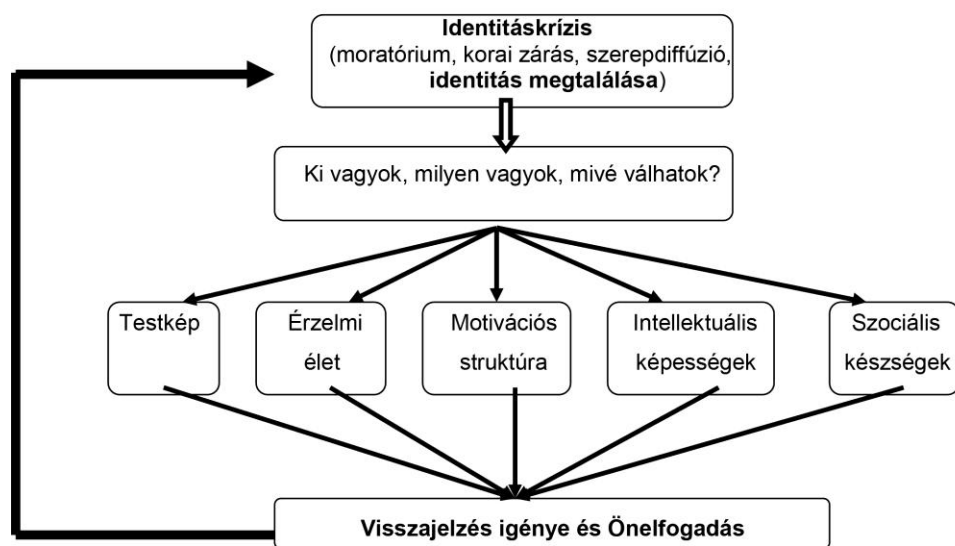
**Identitáskrízis**
(moratórium, korai zárás, szerepdiffúzió, **identitás megtalálása**)

Ki vagyok, milyen vagyok, mivé válhatok?

Testkép

Érzelmi élet

Motivációs struktúra

Intellektuális képességek

Szociális készségek

**Visszajelzés igénye és Önelfogadás**